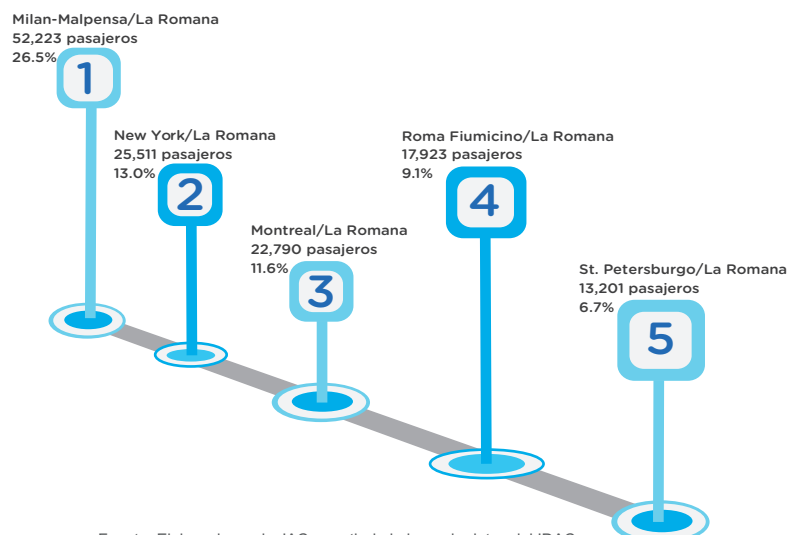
Milan-Malpensa/La Romana
52,223 pasajeros
26.5%

1

New York/La Romana
25,511 pasajeros
13.0%

2

Montreal/La Romana
22,790 pasajeros
11.6%

3

Roma Fiumicino/La Romana
17,923 pasajeros
9.1%

4

St. Petersburgo/La Romana
13,201 pasajeros
6.7%

5

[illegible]